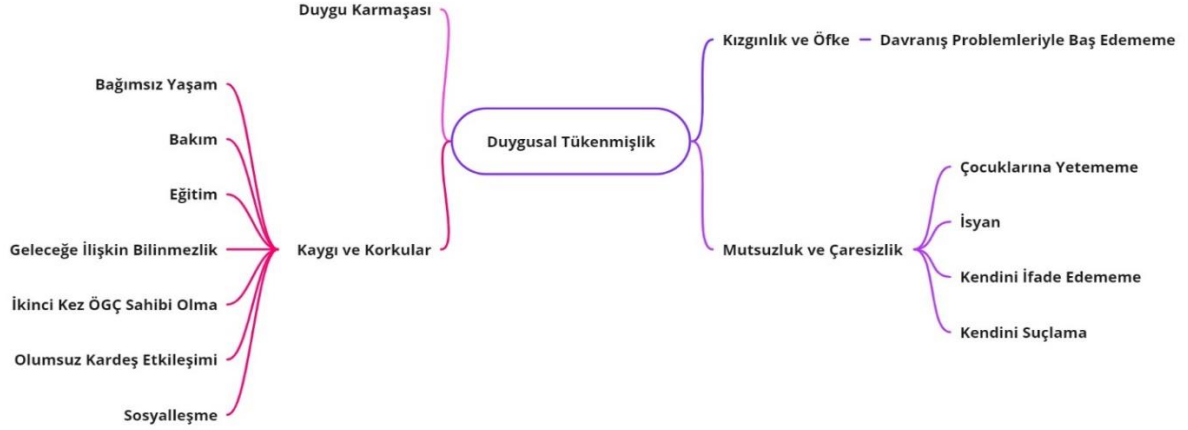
Duygusal Tükenmişlik

Duygu Karmaşası

Kaygı ve Korkular

Bağımsız Yaşam

Bakım

Eğitim

Geleceğe İlişkin Bilinmezlik

İkinci Kez ÖGÇ Sahibi Olma

Olumsuz Kardeş Etkileşimi

Sosyalleşme

Kızgınlık ve Öfke

Davranış Problemleriyle Baş Edememe

Mutsuzluk ve Çaresizlik

Çocuklarına Yetememe

İsyan

Kendini İfade Edememe

Kendini Suçlama